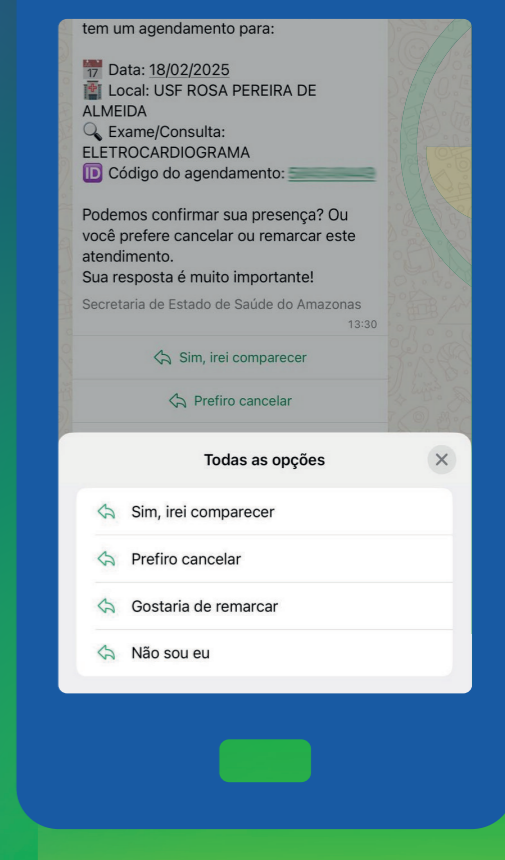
tem um agendamento para:

17 Data: 18/02/2025
Local: USF ROSA PEREIRA DE ALMEIDA
Exame/Consulta: ELETROCARDIOGRAMA
ID Código do agendamento: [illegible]

Podemos confirmar sua presença? Ou você prefere cancelar ou remarcar este atendimento.
Sua resposta é muito importante!

Secretaria de Estado de Saúde do Amazonas
13:30

Sim, irei comparecer

Prefiro cancelar

Todas as opções

Sim, irei comparecer

Prefiro cancelar

Gostaria de remarcar

Não sou eu